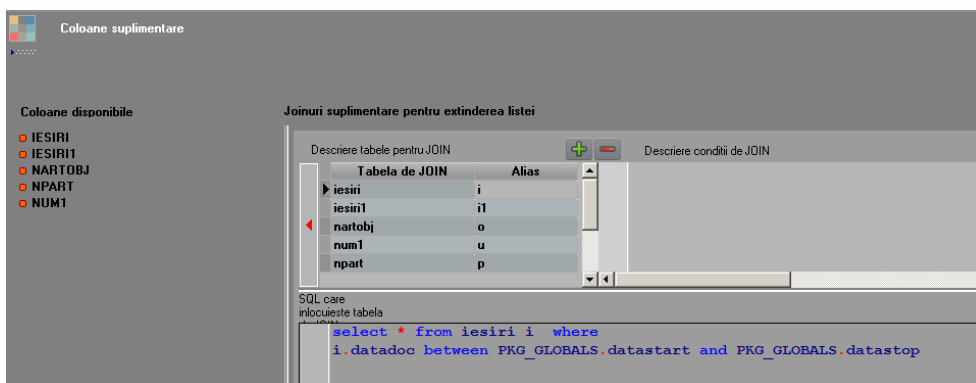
Coloane suplimentare

Coloane disponibile
IESIRI
IESIRI1
NARTOBJ
NPART
NUM1

Joinuri suplimentare pentru extinderea listei

Descriere tabele pentru JOIN

Descriere conditii de JOIN

| Tabela de JOIN | Alias |
|---|---|
| iesiri | i |
| iesiri1 | i1 |
| nartobj | o |
| num1 | u |
| npart | p |

SQL care inlocuieste tabela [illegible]

select * from iesiri i where
i.datadoc between PKG_GLOBALS.datastart and PKG_GLOBALS.datastop